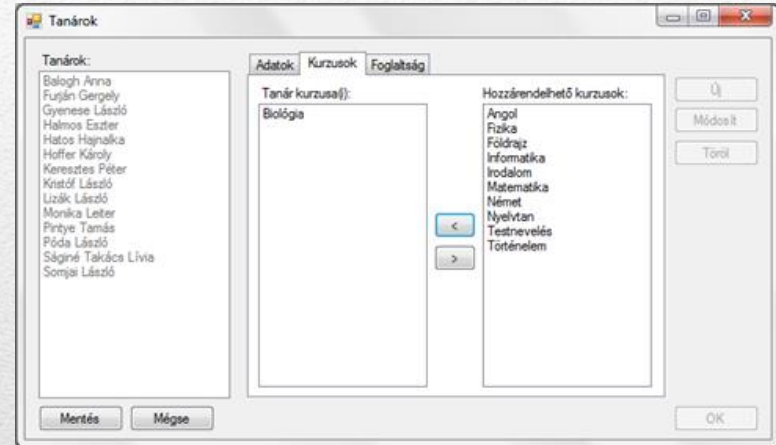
Tanárok

Tanárok:

Balogh Anna
Furján Gergely
Gyenese László
Halmos Eszter
Hatos Hajnalka
Hoffer Károly
Keresztes Péter
Kristóf László
Lizák László
Monika Leiter
Pintye Tamás
Póda László
Ságiné Takács Lívia
Somjai László

Adatok
Kurzusok
Foglaltság

Tanár kurzusa(i):

Biológia

Hozzárendelhető kurzusok:

Angol
Fizika
Földrajz
Informatika
Irodalom
Matematika
Német
Nyelvtan
Testnevelés
Történelem

<

>

Új
Módosít
Töröl

Mentés
Mégse

OK